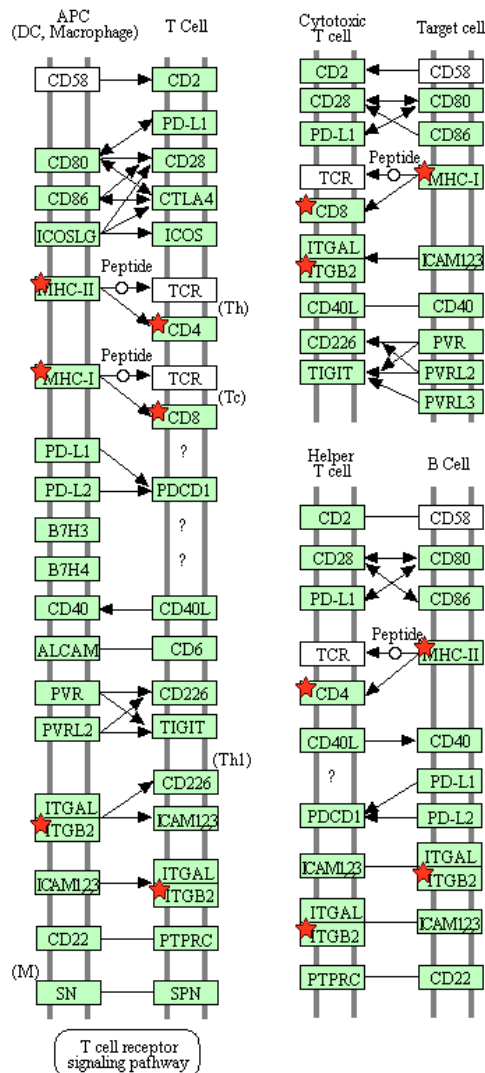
APC
(DC, Macrophage)

T Cell

CD58
CD2
PD-L1
CD80
CD28
CD86
CTLA4
ICOSLG
ICOS
Peptide
MHC-II
TCR
CD4
(Th)
Peptide
MHC-I
TCR
CD8
(Tc)
PD-L1
?
PD-L2
PDCD1
B7H3
?
B7H4
?
CD40
CD40L
ALCAM
CD6
PVR
CD226
PVRL2
TIGIT
(Th1)
CD226
ITGAL
ITGB2
ICAM123
ICAM123
ITGAL
ITGB2
CD22
PTPRC
(M)
SN
SPN

T cell receptor signaling pathway

Cytotoxic
T cell

Target cell

CD2
CD58
CD28
CD80
PD-L1
CD86
Peptide
TCR
MHC-I
CD8
ITGAL
ITGB2
ICAM123
CD40L
CD40
CD226
PVR
TIGIT
PVRL2
PVRL3

Helper
T cell

B Cell

CD2
CD58
CD28
CD80
PD-L1
CD86
Peptide
TCR
MHC-II
CD4
CD40L
CD40
?
PD-L1
PDCD1
PD-L2
ICAM123
ITGAL
ITGB2
ITGAL
ITGB2
ICAM123
PTPRC
CD22